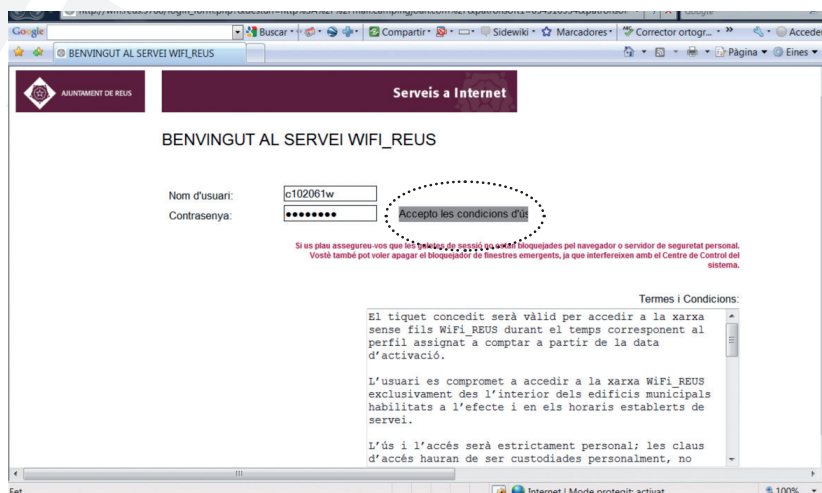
Google Buscar Compartir Sidewiki Marcadores Corrector ortogr... Acceder
BENVINGUT AL SERVEI WIFI_REUS
Pàgina Eines

AJUNTAMENT DE REUS

Serveis a Internet

BENVINGUT AL SERVEI WIFI_REUS

Nom d'usuari: c102061w
Contrasenya: ••••••••

Accepto les condicions d'ús

Si us plau assegureu-vos que les galetes de sessió no estan bloquejades pel navegador o servidor de seguretat personal. Vostè també pot voler apagar el bloquejador de finestres emergents, ja que interfereixen amb el Centre de Control del sistema.

Termes i Condicions:

El tiquet concedit serà vàlid per accedir a la xarxa sense fils WiFi_REUS durant el temps corresponent al perfil assignat a comptar a partir de la data d'activació.

L'usuari es compromet a accedir a la xarxa WiFi_REUS exclusivament des de l'interior dels edificis municipals habilitats a l'efecte i en els horaris establerts de servei.

L'ús i l'accés serà estrictament personal; les claus d'accés hauran de ser custodiades personalment, no

Internet | Mode protegit: activat
100%